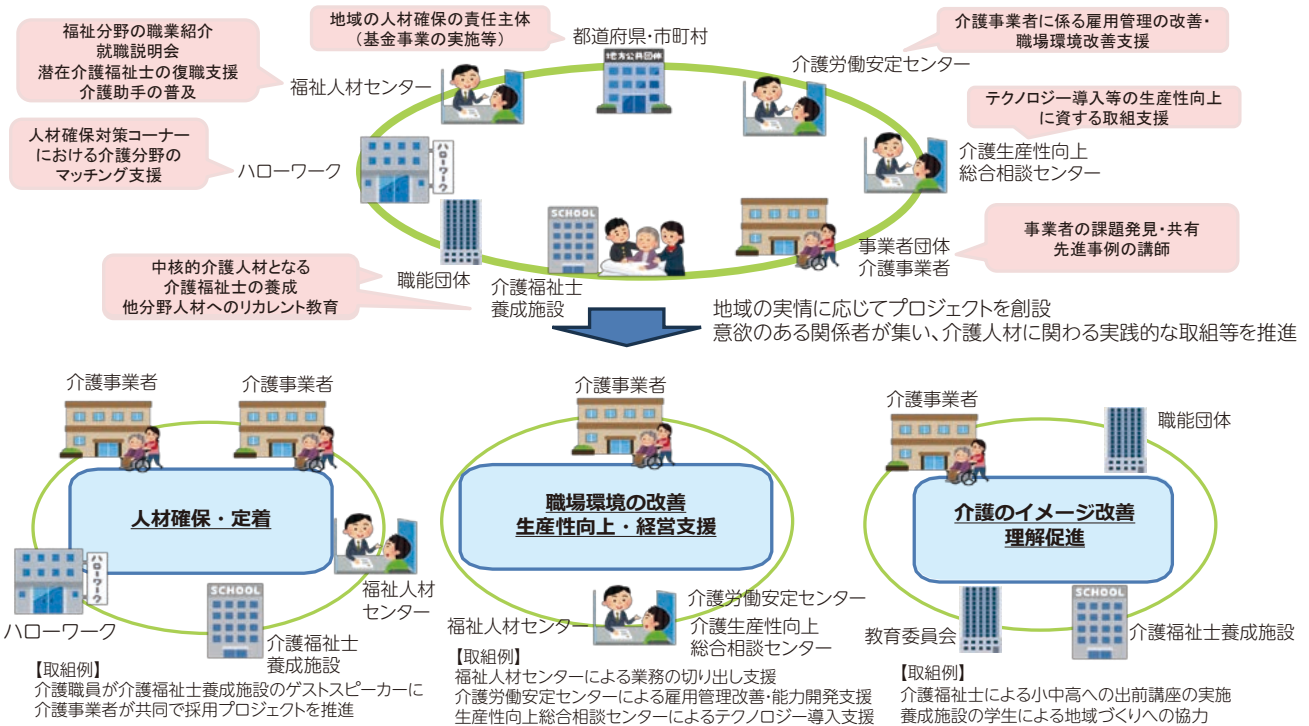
福祉分野の職業紹介
就職説明会
潜在介護福祉士の復職支援
介護助手の普及

地域の人材確保の責任主体
（基金事業の実施等）

都道府県・市町村

地方公共団体

介護事業者に係る雇用管理の改善・
職場環境改善支援

福祉人材センター

介護労働安定センター

テクノロジー導入等の生産性向上
に資する取組支援

人材確保対策コーナー
における介護分野の
マッチング支援

ハローワーク

ハローワーク

介護生産性向上
総合相談センター

SCHOOL

事業者の課題発見・共有
先進事例の講師

事業者団体
介護事業者

中核的介護人材となる
介護福祉士の養成
他分野人材へのリカレント教育

職能団体

介護福祉士
養成施設

地域の実情に応じてプロジェクトを創設
意欲のある関係者が集い、介護人材に関わる実践的な取組等を推進

介護事業者

介護事業者

人材確保・定着

福祉人材
センター

ハローワーク

ハローワーク

SCHOOL

介護福祉士
養成施設

【取組例】
介護職員が介護福祉士養成施設のゲストスピーカーに
介護事業者が共同で採用プロジェクトを推進

介護事業者

職場環境の改善
生産性向上・経営支援

福祉人材センター

介護労働安定センター
介護生産性向上
総合相談センター

【取組例】
福祉人材センターによる業務の切り出し支援
介護労働安定センターによる雇用管理改善・能力開発支援
生産性向上総合相談センターによるテクノロジー導入支援

介護事業者

職能団体

介護のイメージ改善
理解促進

教育委員会

SCHOOL

介護福祉士養成施設

【取組例】
介護福祉士による小中高への出前講座の実施
養成施設の学生による地域づくりへの協力